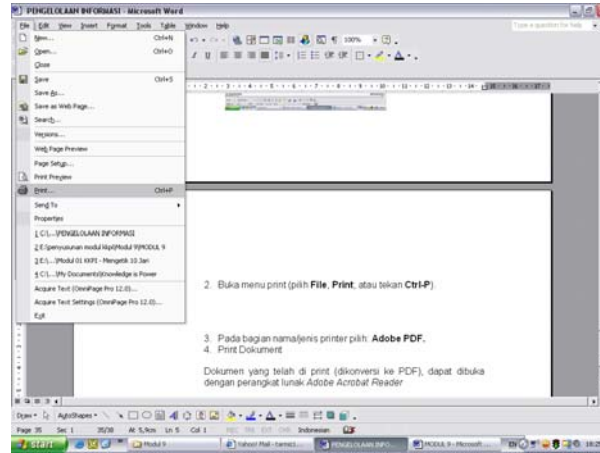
PENGELOLAAN INFORMASI - Microsoft Word

File Edit View Insert Format Tools Table Window Help

Type a question for help

New... Ctrl+N
Open... Ctrl+O
Close
Save Ctrl+S
Save As...
Save as Web Page...
Search...
Versions...
Web Page Preview
Page Setup...
Print Preview
Print... Ctrl+P
Send To
Properties
1 C:\...\PENGELOLAAN INFORMASI
2 E:\penyusunan modul kkpi\Modul 9\MODUL 9
3 E:\...\Modul 01 KKPI - Mengetik 10 Jari
4 C:\...\My Documents\Knowledge is Power
Acquire Text (OmniPage Pro 12.0)...
Acquire Text Settings (OmniPage Pro 12.0)...
Exit

100%

2. Buka menu print (pilih **File**, **Print**, atau tekan **Ctrl-P**).

3. Pada bagian nama/jenis printer pilih: **Adobe PDF**.
4. Print Dokument

Dokumen yang telah di print (dikonversi ke PDF), dapat dibuka dengan perangkat lunak *Adobe Acrobat Reader*

Draw AutoShapes

Page 35 Sec 1 35/38 At 5,9cm Ln 5 Col 1 REC TRK EXT OVR Indonesian

start Modul 9 Yahoo! Mail - bemsc1... PENGELOLAAN INFO... MODUL 9 - Microsoft ...